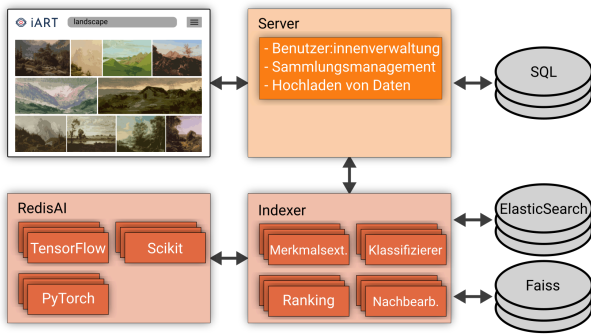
iART
landscape

Server
- Benutzer:innenverwaltung
- Sammlungsmanagement
- Hochladen von Daten

SQL

RedisAI
TensorFlow
Scikit
PyTorch

Indexer
Merkmalsext.
Klassifizierer
Ranking
Nachbearb.

ElasticSearch

Faiss